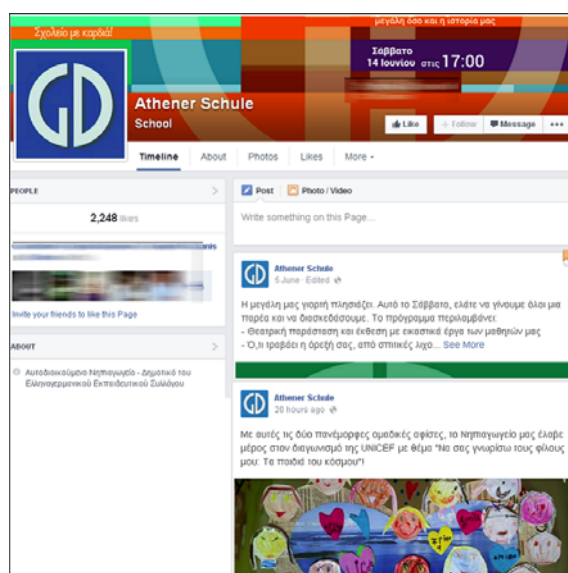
Σχολείο με καρδιά!

μεγάλη όσο και η ιστορία μας

Σάββατο 14 Ιουνίου στις 17:00

GD

Athener Schule

School

Like

Follow

Message

...

Timeline About Photos Likes More

PEOPLE

2,248 likes

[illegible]

Invite your friends to like this Page

ABOUT

Αυτοδιοικούμενο Νηπιαγωγείο - Δημοτικό του Ελληνογερμανικού Εκπαιδευτικού Συλλόγου

Post Photo / Video

Write something on this Page...

Athener Schule
5 June · Edited

Η μεγάλη μας γιορτή πλησιάζει. Αυτό το Σάββατο, ελάτε να γίνουμε όλοι μια παρέα και να διασκεδάσουμε. Το πρόγραμμα περιλαμβάνει:
- Θεατρική παράσταση και έκθεση με εικαστικά έργα των μαθητών μας
- Ό,τι τραβάει η όρεξή σας, από σπιτικές λιχο... See More

Athener Schule
20 hours ago

Με αυτές τις δύο πανέμορφες ομαδικές αφίσες, το Νηπιαγωγείο μας έλαβε μέρος στον διαγωνισμό της UNICEF με θέμα "Να σας γνωρίσω τους φίλους μου: Τα παιδιά του κόσμου"!